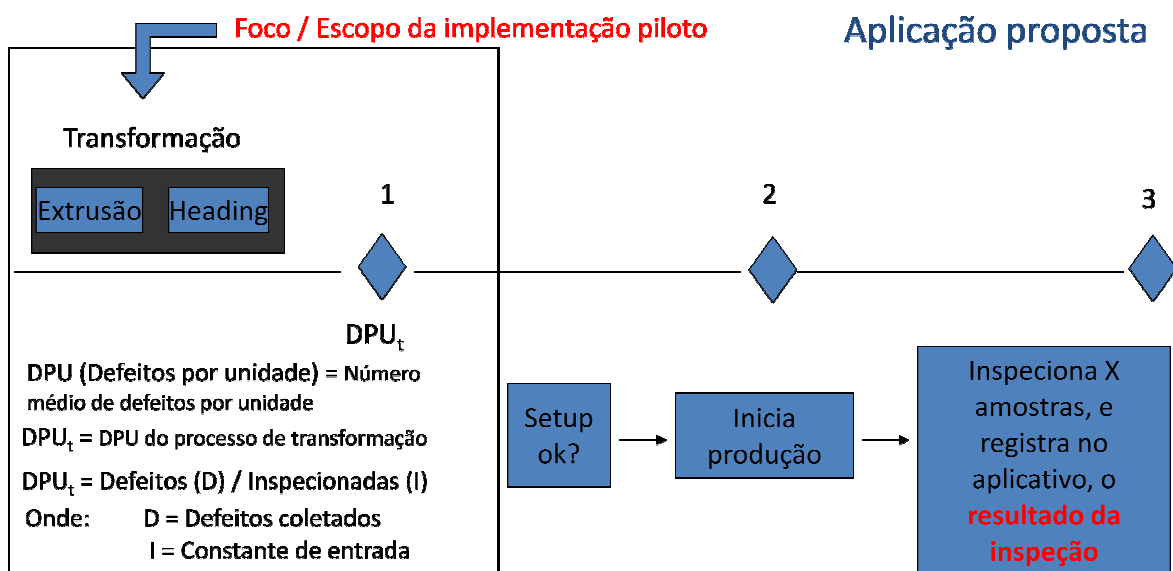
Foco / Escopo da implementação piloto

Aplicação proposta

Transformação

Extrusão

Heading

1

2

3

$DPU_t$

DPU (Defeitos por unidade) = Número médio de defeitos por unidade

$DPU_t$ = DPU do processo de transformação

$DPU_t$ = Defeitos (D) / Inspecionadas (I)

Onde: D = Defeitos coletados
I = Constante de entrada

Setup ok?

Inicia produção

Inspeciona X amostras, e registra no aplicativo, o resultado da inspeção